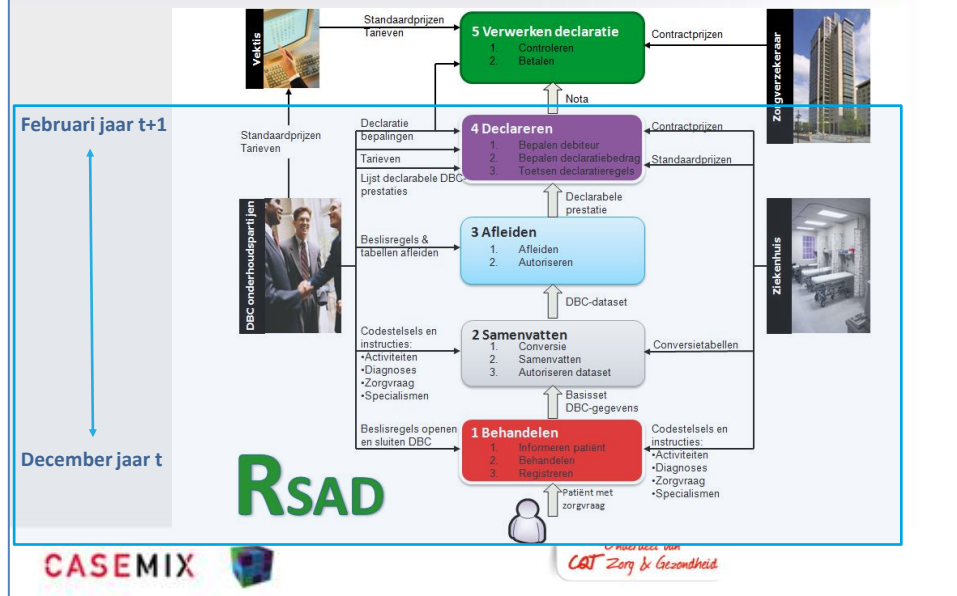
Februari jaar t+1

December jaar t

Vektis

Standaardprijzen
Tarieven

5 Verwerken declaratie
1. Controleren
2. Betalen

Contractprijzen

Zorgverzekeraar

Nota

Standaardprijzen
Tarieven

Declaratie bepalingen

Tarieven

Lijst declarabele DBC-prestaties

4 Declareren
1. Bepalen debiteur
2. Bepalen declaratiebedrag
3. Toetsen declaratieregels

Contractprijzen

Standaardprijzen

Declarabele prestatie

DBC onderhoudspartijen

Beslisregels & tabellen afleiden

3 Afleiden
1. Afleiden
2. Autoriseren

Ziekenhuis

DBC-dataset

Codestelsels en instructies:
•Activiteiten
•Diagnoses
•Zorgvraag
•Specialismen

2 Samenvatten
1. Conversie
2. Samenvatten
3. Autoriseren dataset

Conversietabellen

Basisset DBC-gegevens

Beslisregels openen en sluiten DBC

1 Behandelen
1. Informeren patiënt
2. Behandelen
3. Registreren

Codestelsels en instructies:
•Activiteiten
•Diagnoses
•Zorgvraag
•Specialismen

Patiënt met zorgvraag

RSAD

CASEMIX

Onderdeel van
CQT Zorg & Gezondheid